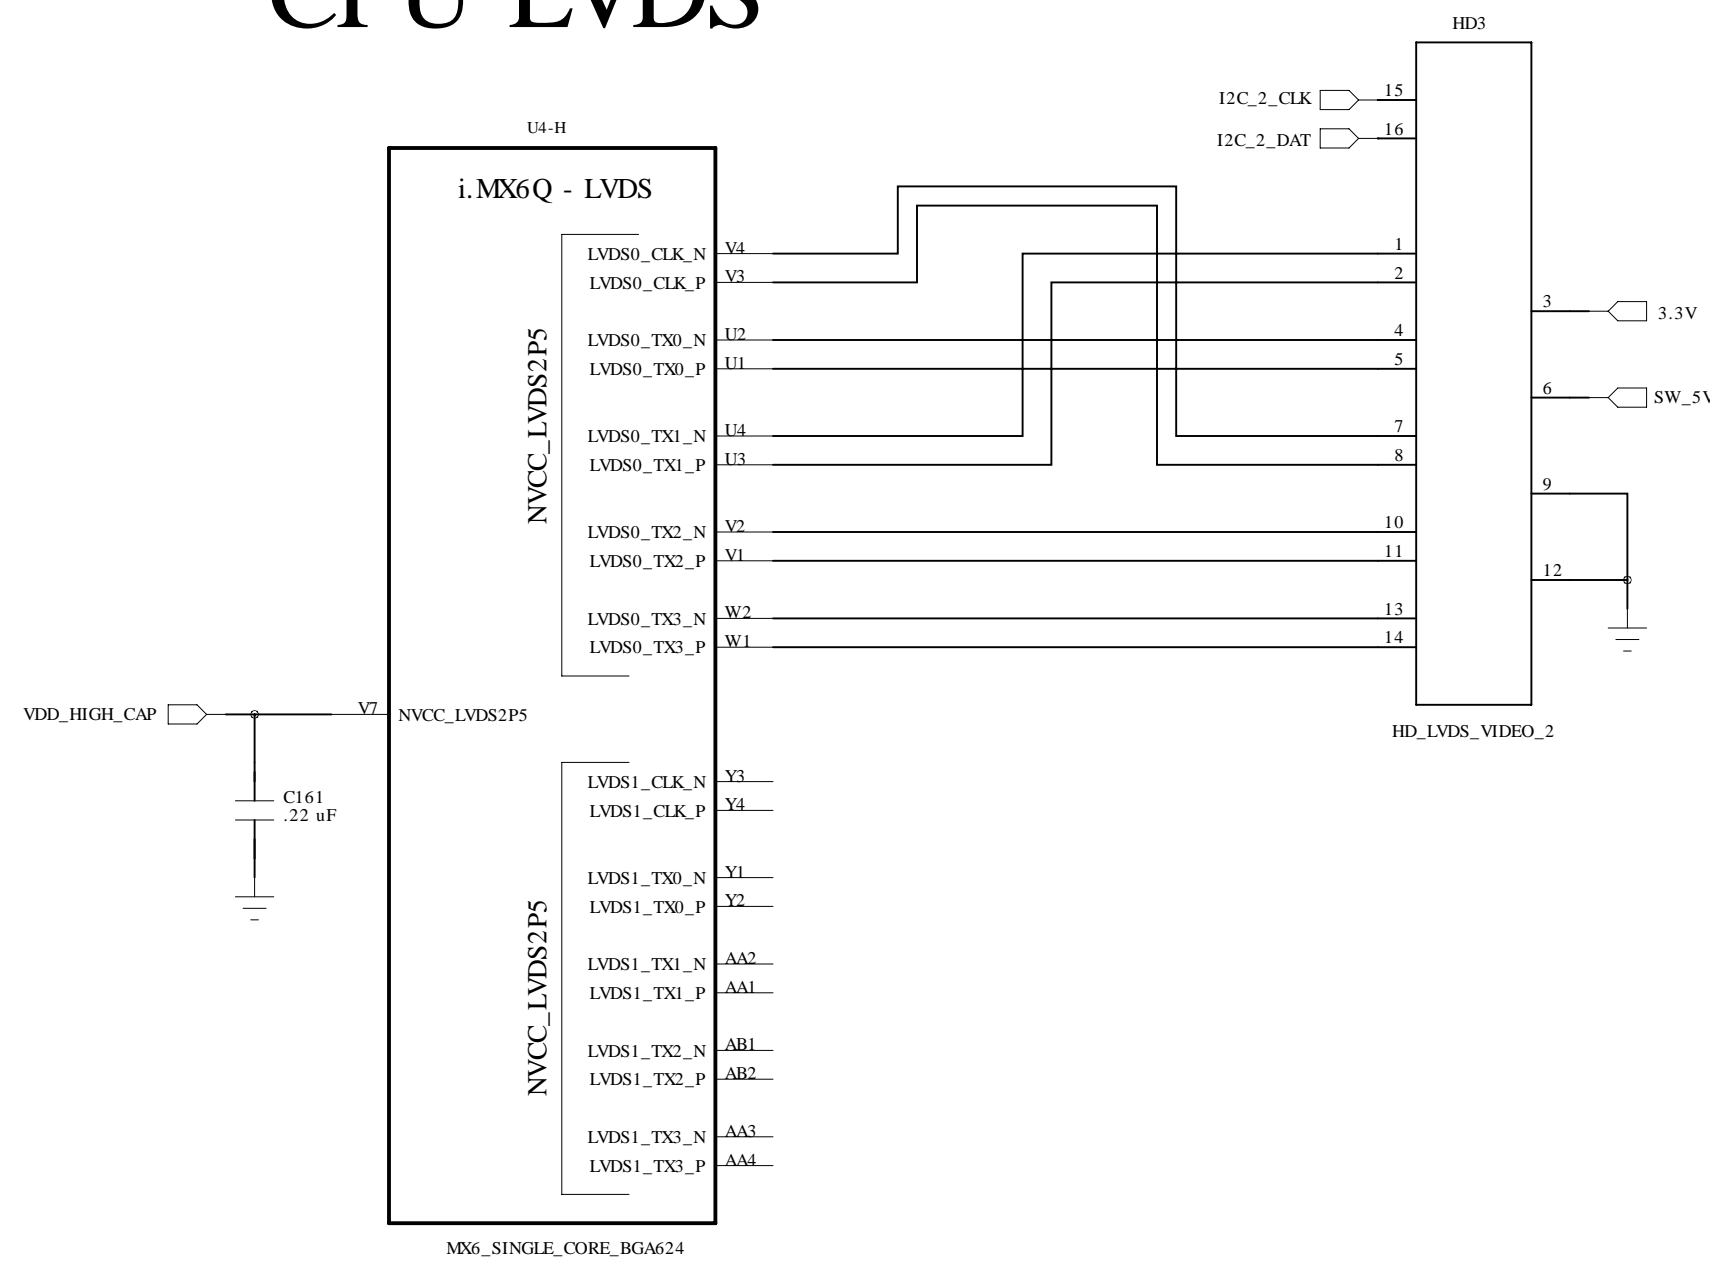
CPU LVDS

HD3

I2C_2_CLK 15
I2C_2_DAT 16

U4-H

i.MX6Q - LVDS

NVCC_LVDS2P5

LVDS0_CLK_N V4
LVDS0_CLK_P V3
LVDS0_TX0_N U2
LVDS0_TX0_P U1
LVDS0_TX1_N U4
LVDS0_TX1_P U3
LVDS0_TX2_N V2
LVDS0_TX2_P V1
LVDS0_TX3_N W2
LVDS0_TX3_P W1

1
2
4
5
7
8
10
11
13
14

3 3.3V
6 SW_5V
9
12

HD_LVDS_VIDEO_2

VDD_HIGH_CAP
V7 NVCC_LVDS2P5

C161
.22 uF

NVCC_LVDS2P5

LVDS1_CLK_N Y3
LVDS1_CLK_P Y4
LVDS1_TX0_N Y1
LVDS1_TX0_P Y2
LVDS1_TX1_N AA2
LVDS1_TX1_P AA1
LVDS1_TX2_N AB1
LVDS1_TX2_P AB2
LVDS1_TX3_N AA3
LVDS1_TX3_P AA4

MX6_SINGLE_CORE_BGA624